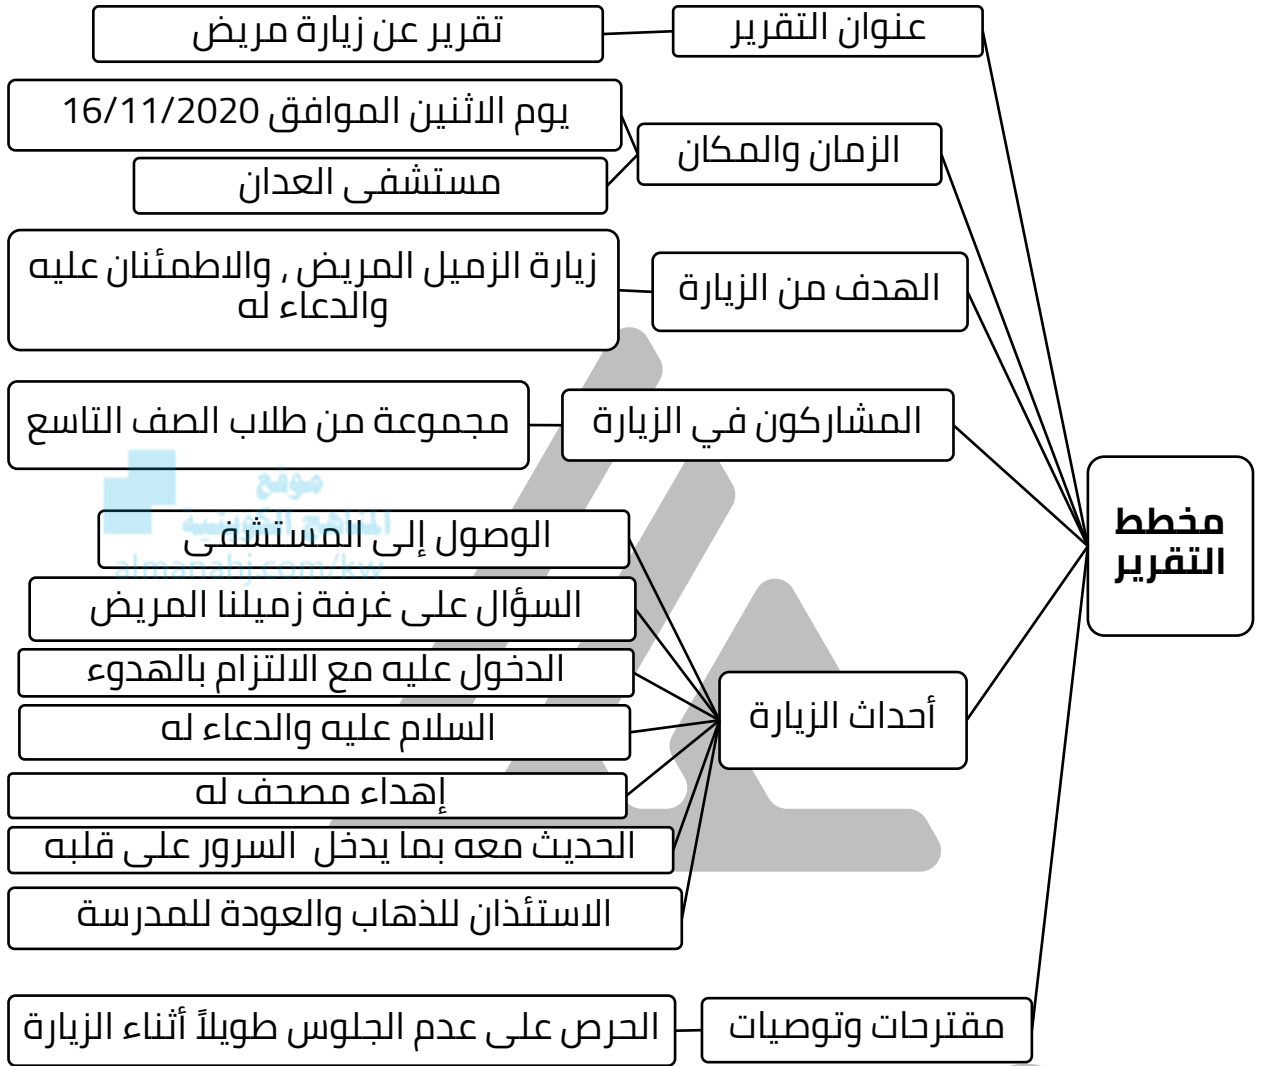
مخطط التقرير

عنوان التقرير
تقرير عن زيارة مريض

الزمان والمكان
يوم الاثنين الموافق 16/11/2020
مستشفى العدان

الهدف من الزيارة
زيارة الزميل المريض , والاطمئنان عليه والدعاء له

المشاركون في الزيارة
مجموعة من طلاب الصف التاسع

موقع المناهج الكويتية
almanahj.com/kw

أحداث الزيارة
الوصول إلى المستشفى
السؤال على غرفة زميلنا المريض
الدخول عليه مع الالتزام بالهدوء
السلام عليه والدعاء له
إهداء مصحف له
الحديث معه بما يدخل السرور على قلبه
الاستئذان للذهاب والعودة للمدرسة

مقترحات وتوصيات
الحرص على عدم الجلوس طويلاً أثناء الزيارة